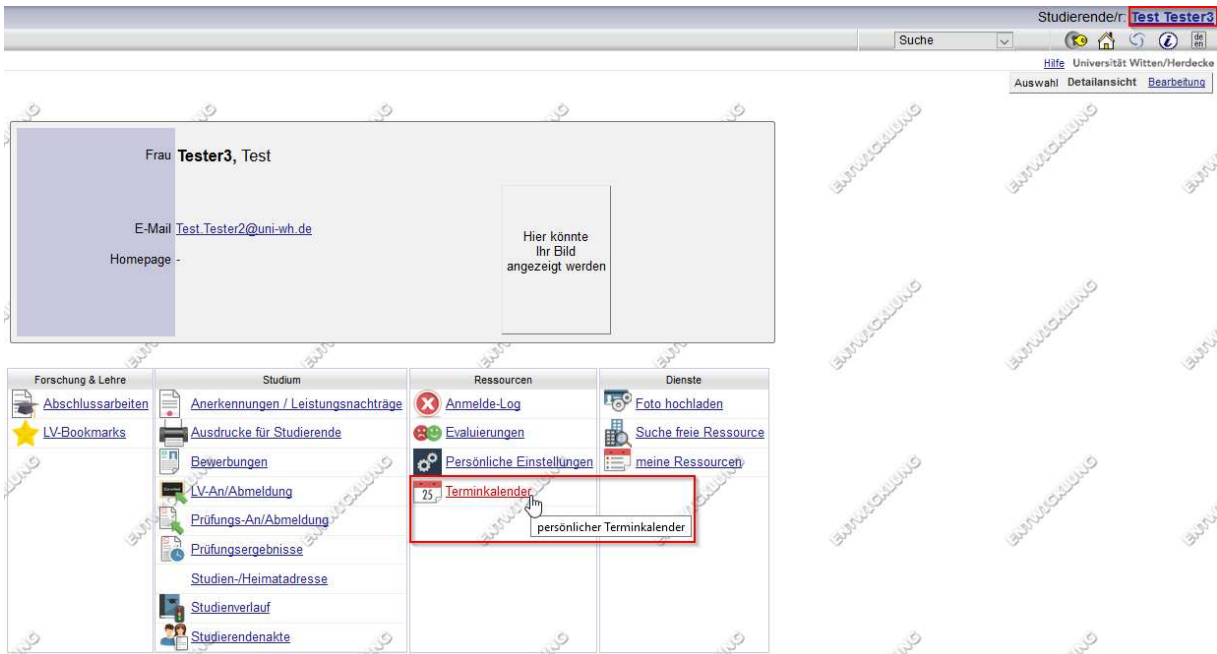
Studierende/r: Test Tester3

Suche

Hilfe Universität Witten/Herdecke

Auswahl Detailansicht Bearbeitung

Frau Tester3, Test

E-Mail Test.Tester2@uni-wh.de

Homepage -

Hier könnte Ihr Bild angezeigt werden

| Forschung & Lehre | Studium | Ressourcen | Dienste |
|---|---|---|---|
| Abschlussarbeiten | Anerkennungen / Leistungsnachträge | Anmelde-Log | Foto hochladen |
| LV-Bookmarks | Ausdrucke für Studierende | Evaluierungen | Suche freie Ressource |
| | Bewerbungen | Persönliche Einstellungen | meine Ressourcen |
| | LV-An/Abmeldung | Terminkalender | |
| | Prüfungs-An/Abmeldung | | |
| | Prüfungsergebnisse | | |
| | Studien-/Heimatadresse | | |
| | Studienverlauf | | |
| | Studierendenakte | | |

persönlicher Terminkalender

ENTWICKLUNG